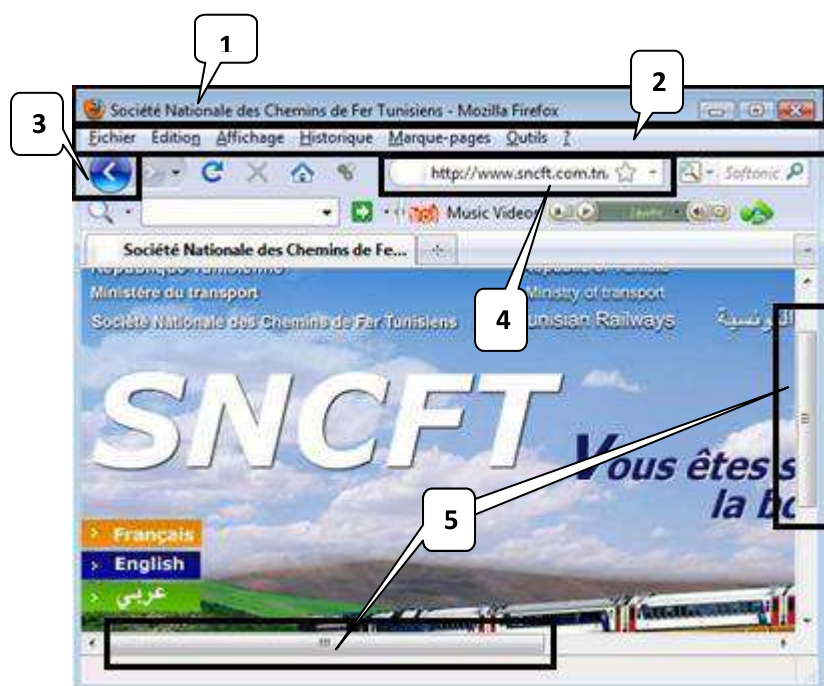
1

2

3

Société Nationale des Chemins de Fer Tunisiens - Mozilla Firefox

Fichier Edition Affichage Historique Marque-pages Outils ?

http://www.sncft.com.tn

Softonic

Music Videos

Société Nationale des Chemins de Fe...

République Tunisienne
Ministère du transport
Société Nationale des Chemins de Fer Tunisiens

Ministry of transport
Tunisian Railways

4

SNCFT

Vous êtes s
la b

5

Français
English
عربي